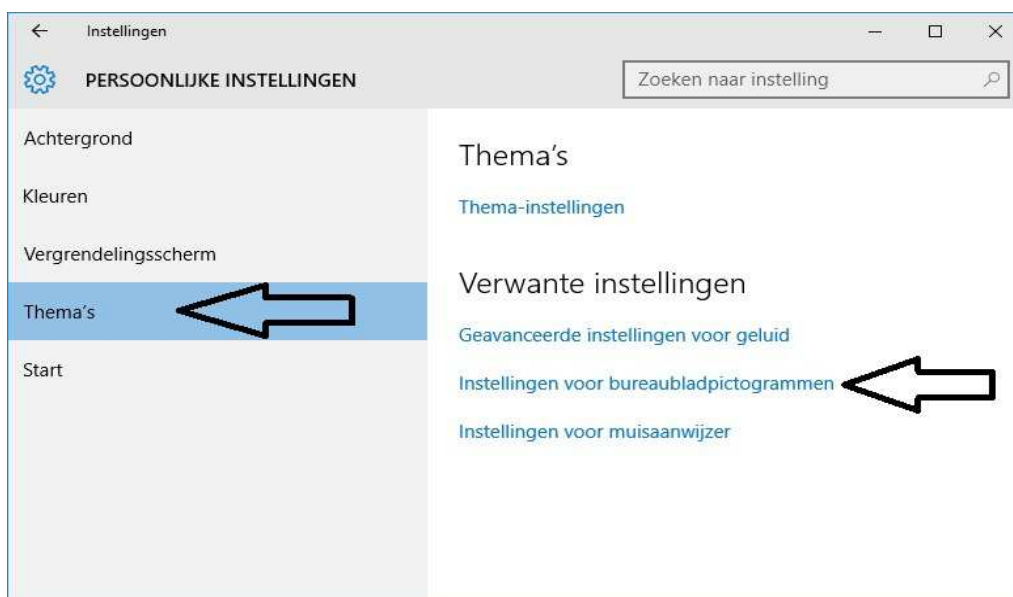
Instellingen

PERSOONLIJKE INSTELLINGEN

Zoeken naar instelling

Achtergrond

Kleuren

Vergrendelingsscherm

Thema's

Start

Thema's

Thema-instellingen

Verwante instellingen

Geavanceerde instellingen voor geluid

Instellingen voor bureaubladpictogrammen

Instellingen voor muisaanwijzer